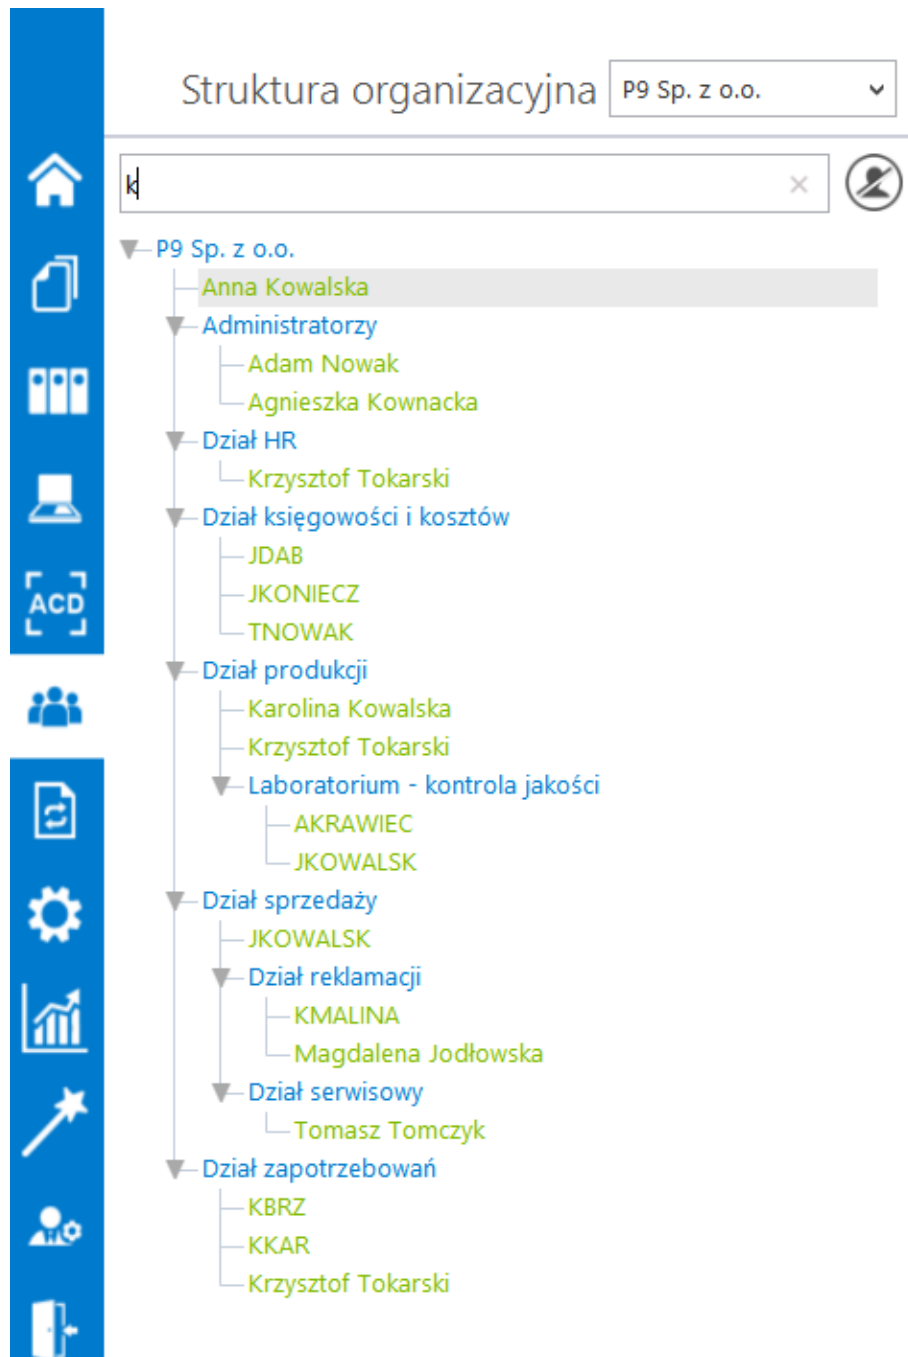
Struktura organizacyjna P9 Sp. z o.o.

k

ACD

P9 Sp. z o.o.
Anna Kowalska
Administratorzy
Adam Nowak
Agnieszka Kownacka
Dział HR
Krzysztof Tokarski
Dział księgowości i kosztów
JDAB
JKONIECZ
TNOWAK
Dział produkcji
Karolina Kowalska
Krzysztof Tokarski
Laboratorium - kontrola jakości
AKRAWIEC
JKOWALSK
Dział sprzedaży
JKOWALSK
Dział reklamacji
KMALINA
Magdalena Jodłowska
Dział serwisowy
Tomasz Tomczyk
Dział zapotrzebowań
KBRZ
KKAR
Krzysztof Tokarski